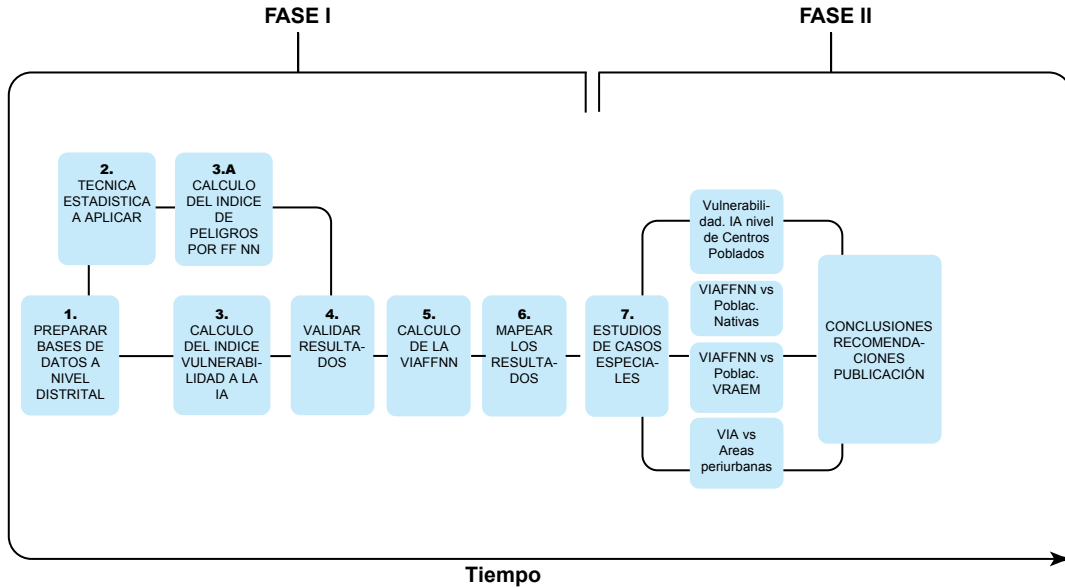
FASE I

FASE II

2.
TECNICA ESTADISTICA A APLICAR

3.A
CALCULO DEL INDICE DE PELIGROS POR FF NN

1.
PREPARAR BASES DE DATOS A NIVEL DISTRITAL

3.
CALCULO DEL INDICE VULNERABILIDAD A LA IA

4.
VALIDAR RESULTADOS

5.
CALCULO DE LA VIAFFNN

6.
MAPEAR LOS RESULTADOS

7.
ESTUDIOS DE CASOS ESPECIALES

Vulnerabilidad. IA nivel de Centros Poblados

VIAFFNN vs Poblac. Nativas

VIAFFNN vs Poblac. VRAEM

VIA vs Areas periurbanas

CONCLUSIONES RECOMENDACIONES PUBLICACIÓN

Tiempo